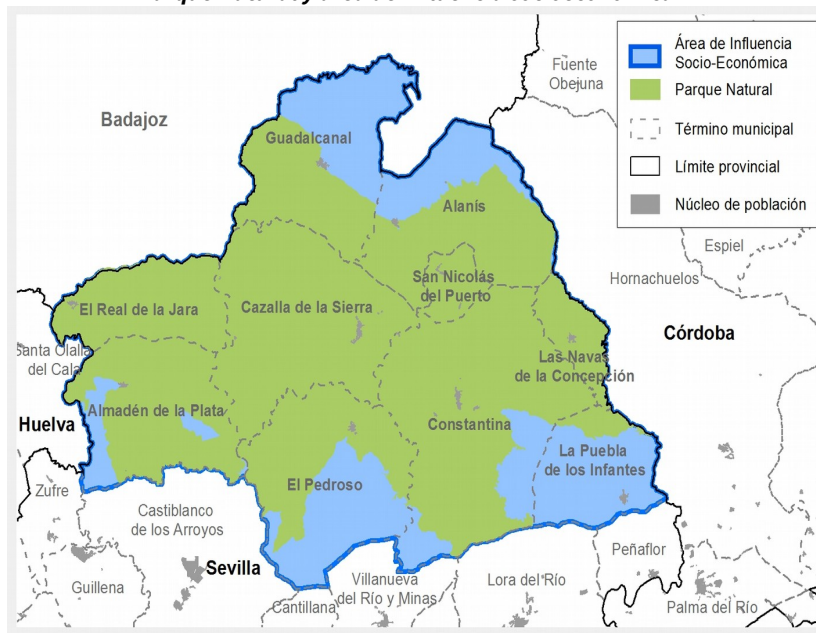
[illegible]

Área de Influencia Socio-Económica
Parque Natural
Término municipal
Límite provincial
Núcleo de población

Fuente Obejuna
Badajoz
Guadalcanal
Alanís
Espiel
Hornachuelos
San Nicolás del Puerto
El Real de la Jara
Cazalla de la Sierra
Córdoba
Santa Olalla del Cala
Las Navas de la Concepción
Almadén de la Plata
Huelva
Constantina
La Puebla de los Infantes
El Pedroso
Zufre
Castilblanco de los Arroyos
Peñaflor
Sevilla
Guillena
Villanueva del Río y Minas
Lora del Río
Cantillana
Palma del Río